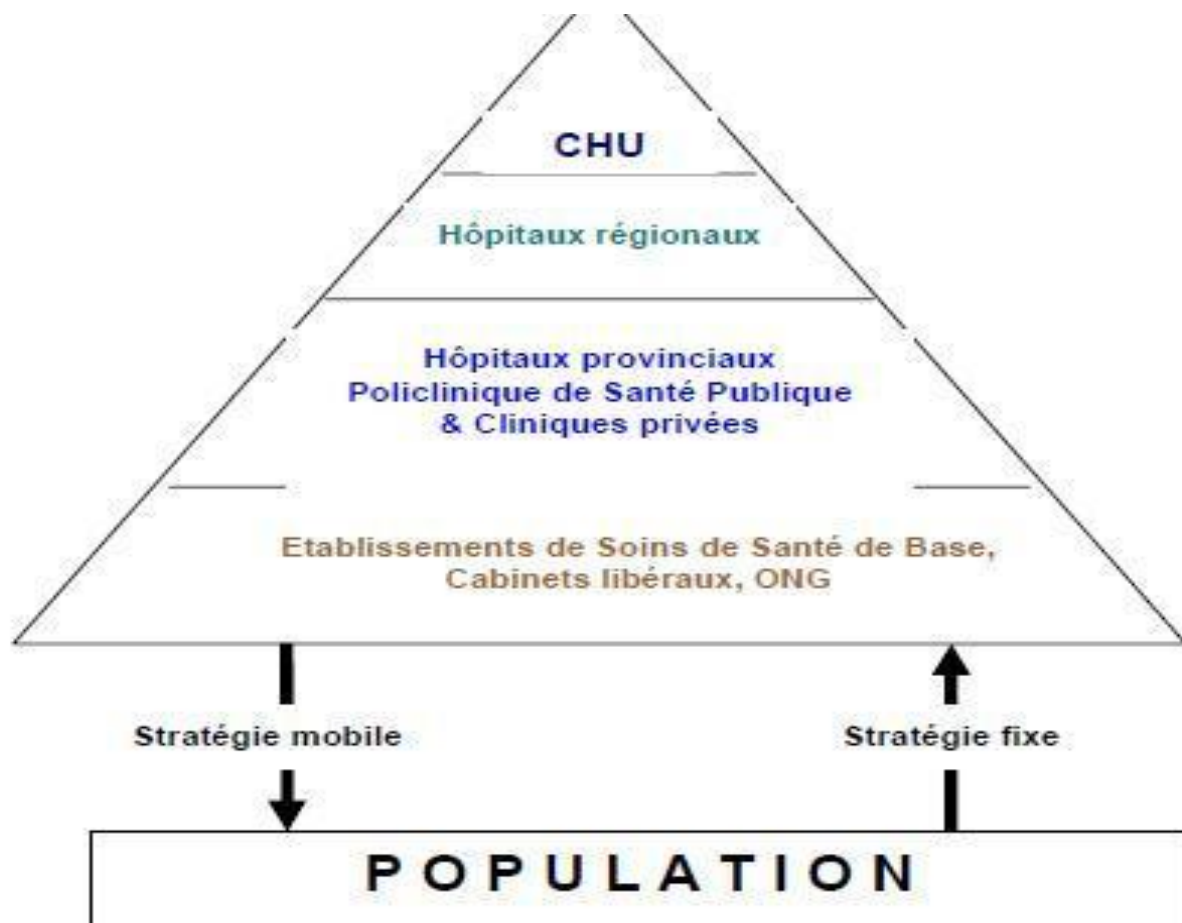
CHU

Hôpitaux régionaux

Hôpitaux provinciaux
Policlinique de Santé Publique
& Cliniques privées

Etablissements de Soins de Santé de Base,
Cabinets libéraux, ONG

Stratégie mobile

Stratégie fixe

POPULATION